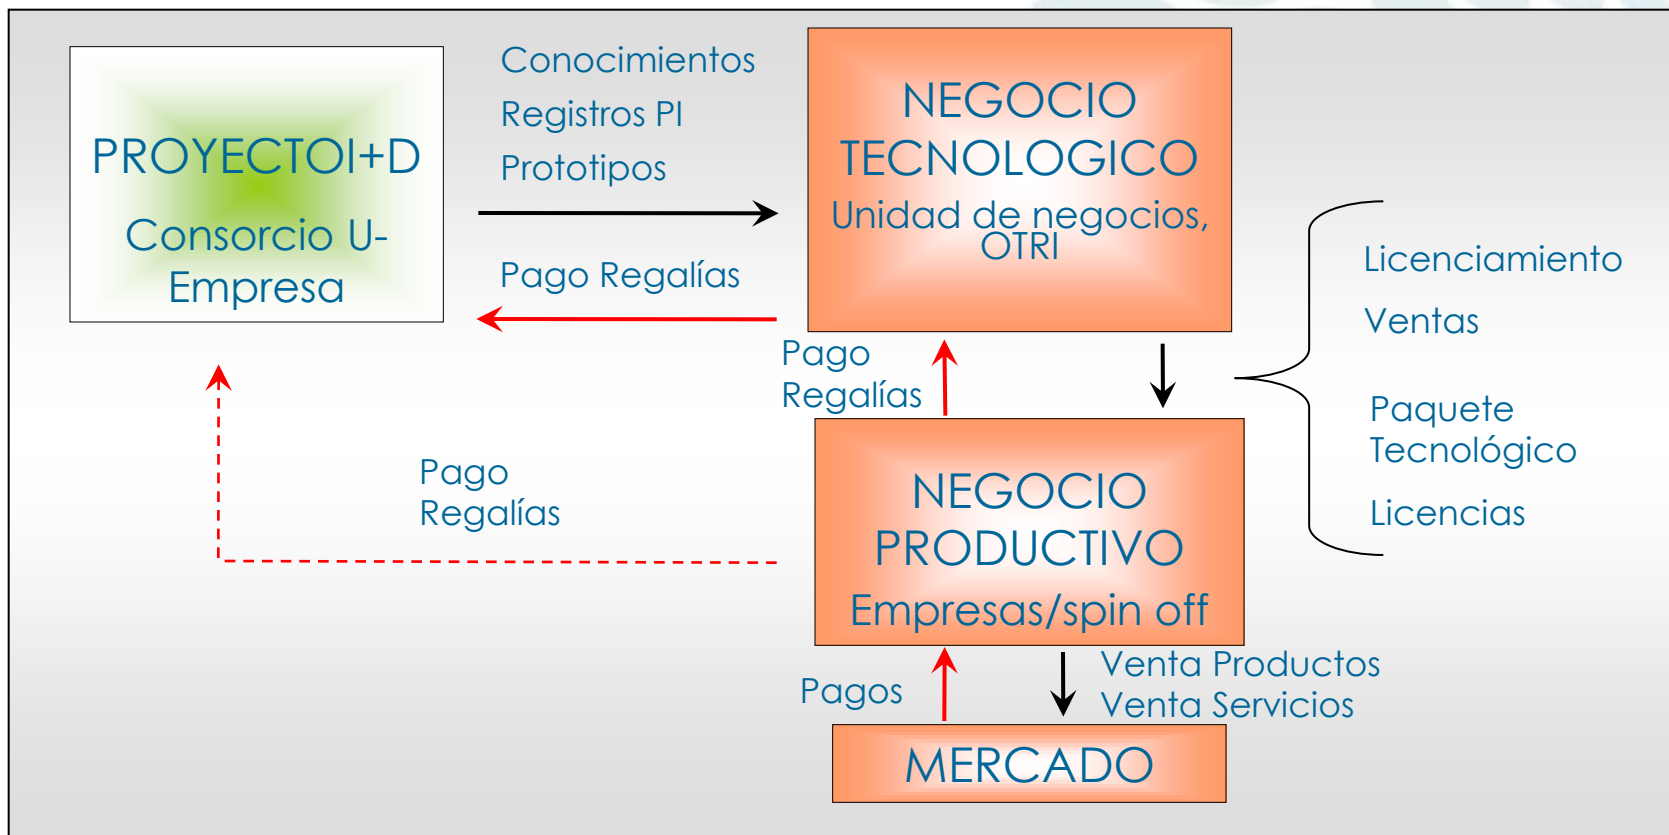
PROYECTOI+D

Consorcio U-Empresa

Conocimientos

Registros PI

Prototipos

Pago Regalías

NEGOCIO TECNOLOGICO

Unidad de negocios, OTRI

Licenciamiento

Ventas

Paquete Tecnológico

Licencias

Pago Regalías

Pago Regalías

NEGOCIO PRODUCTIVO

Empresas/spin off

Pagos

Venta Productos

Venta Servicios

MERCADO